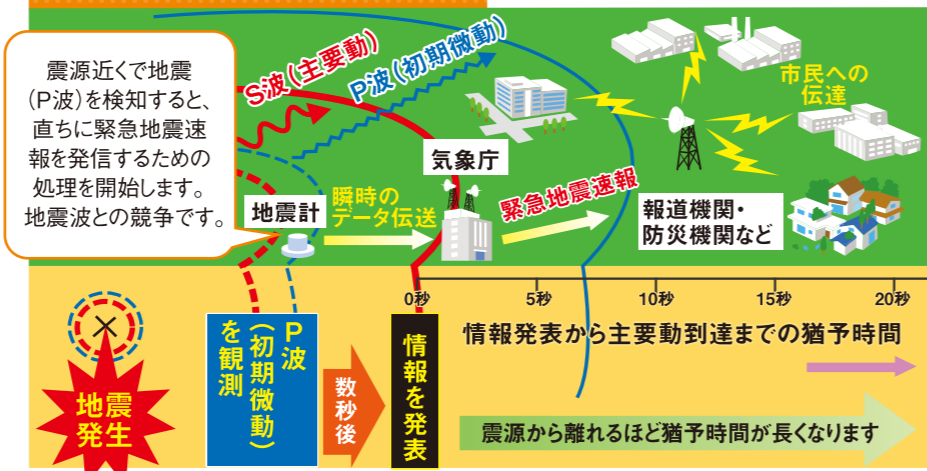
震源近くで地震（P波）を検知すると、直ちに緊急地震速報を発信するための処理を開始します。地震波との競争です。

S波（主要動）

P波（初期微動）

市民への伝達

気象庁

地震計

瞬時のデータ伝送

緊急地震速報

報道機関・防災機関など

0秒 5秒 10秒 15秒 20秒

情報発表から主要動到達までの猶予時間

地震発生

P波（初期微動）を観測

数秒後

情報を発表

震源から離れるほど猶予時間が長くなります